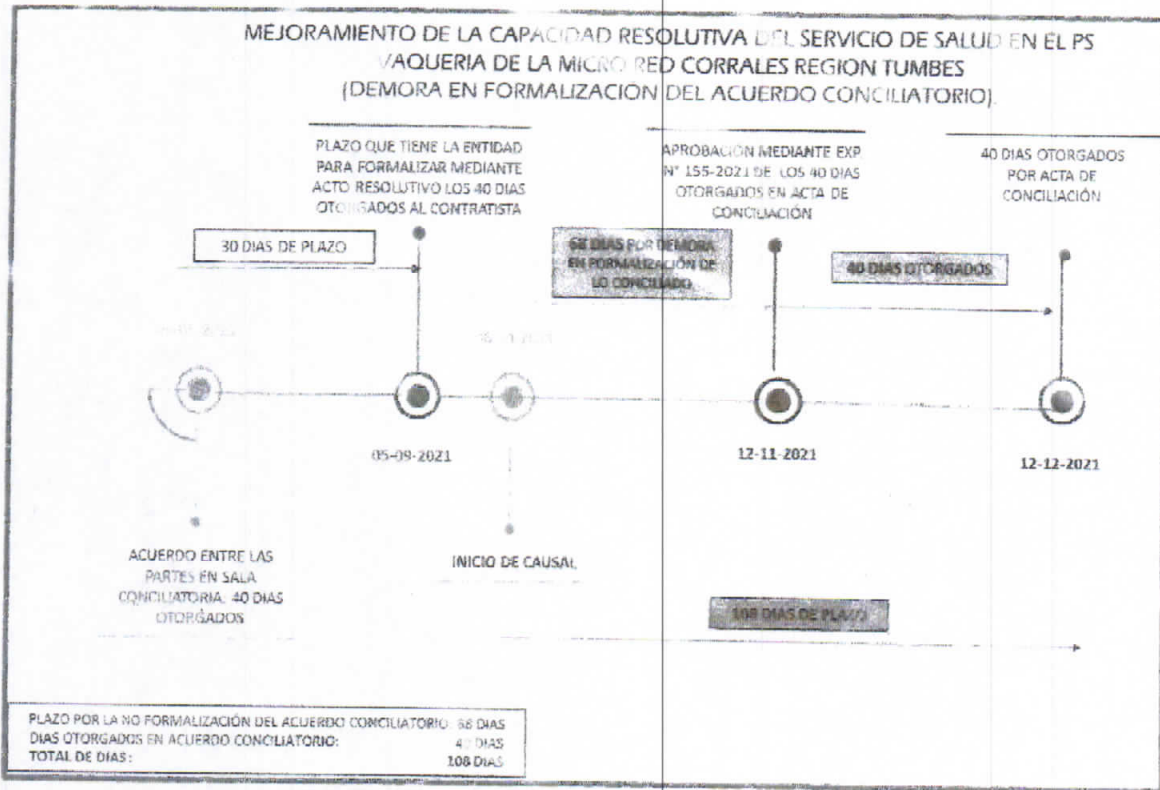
MEJORAMIENTO DE LA CAPACIDAD RESOLUTIVA DEL SERVICIO DE SALUD EN EL PS VAQUERIA DE LA MICRO RED CORRALES REGION TUMBES (DEMORA EN FORMALIZACION DEL ACUERDO CONCILIATORIO).

PLAZO QUE TIENE LA ENTIDAD PARA FORMALIZAR MEDIANTE ACTO RESOLUTIVO LOS 40 DIAS OTORGADOS AL CONTRATISTA

APROBACION MEDIANTE EXP. N° 155-2021 DE LOS 40 DIAS OTORGADOS EN ACTA DE CONCILIACIÓN

40 DIAS OTORGADOS POR ACTA DE CONCILIACIÓN

30 DIAS DE PLAZO

68 DIAS POR DEMORA EN FORMALIZACIÓN DE LO CONCILIADO

40 DIAS OTORGADOS

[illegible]

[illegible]

05-09-2021

12-11-2021

12-12-2021

ACUERDO ENTRE LAS PARTES EN SALA CONCILIATORIA: 40 DIAS OTORGADOS

INICIO DE CAUSAL

108 DIAS DE PLAZO

PLAZO POR LA NO FORMALIZACIÓN DEL ACUERDO CONCILIATORIO: 68 DIAS
DIAS OTORGADOS EN ACUERDO CONCILIATORIO: 40 DIAS
TOTAL DE DIAS: 108 DIAS